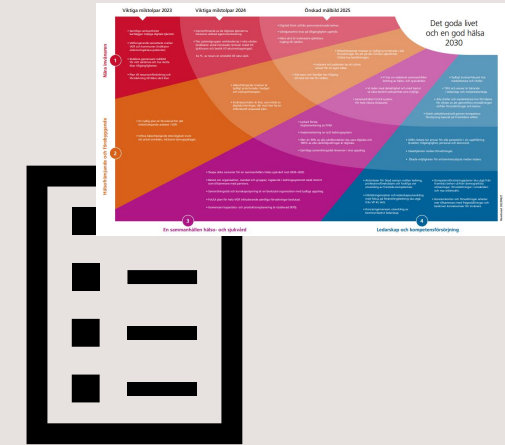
Viktiga milstolpar 2023

Viktiga milstolpar 2024

Önskad målbild 2025

Det goda livet och en god hälsa 2030

1

Nära invånaren

2

Hälsofrämjande och förebyggande

3

En sammanhållen hälso- och sjukvård

4

Ledarskap och kompetensförsörjning